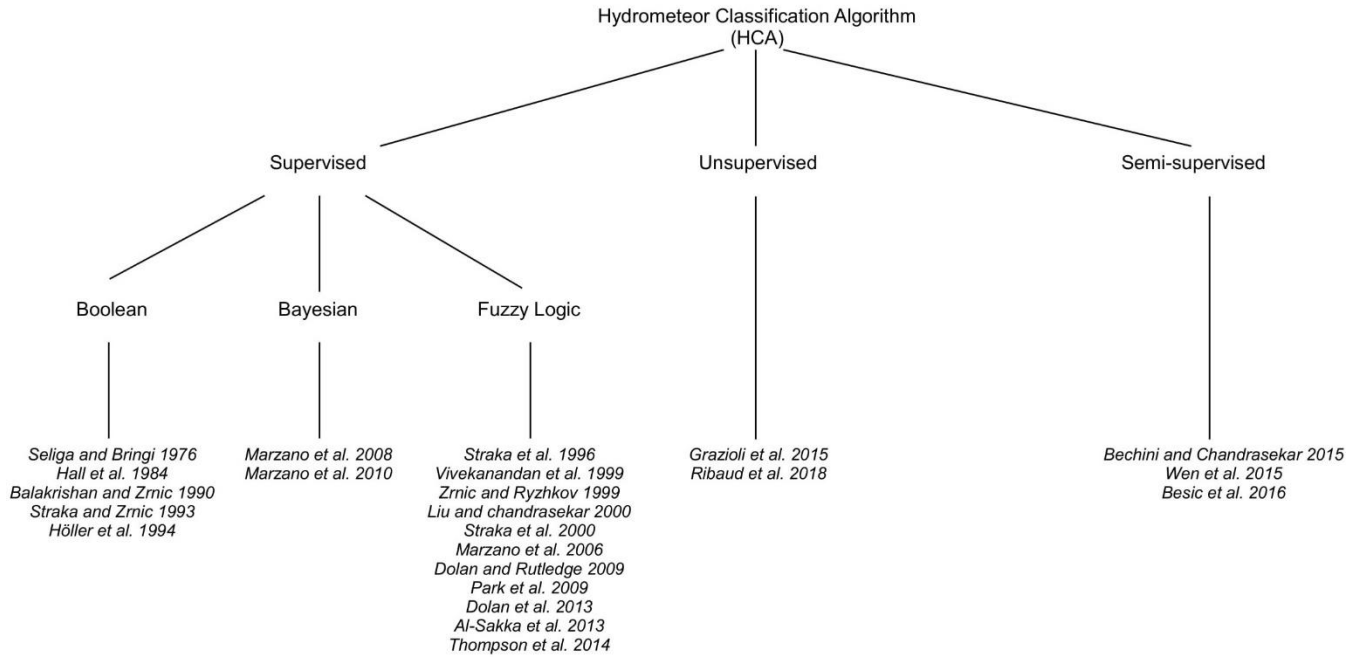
Hydrometeor Classification Algorithm
(HCA)

Supervised

Unsupervised

Semi-supervised

Boolean

Bayesian

Fuzzy Logic

Seliga and Bringi 1976
Hall et al. 1984
Balakrishan and Zrnic 1990
Straka and Zrnic 1993
Höller et al. 1994

Marzano et al. 2008
Marzano et al. 2010

Straka et al. 1996
Vivekanandan et al. 1999
Zrnic and Ryzhkov 1999
Liu and chandrasekar 2000
Straka et al. 2000
Marzano et al. 2006
Dolan and Rutledge 2009
Park et al. 2009
Dolan et al. 2013
Al-Sakka et al. 2013
Thompson et al. 2014

Grazioli et al. 2015
Ribaud et al. 2018

Bechini and Chandrasekar 2015
Wen et al. 2015
Besic et al. 2016